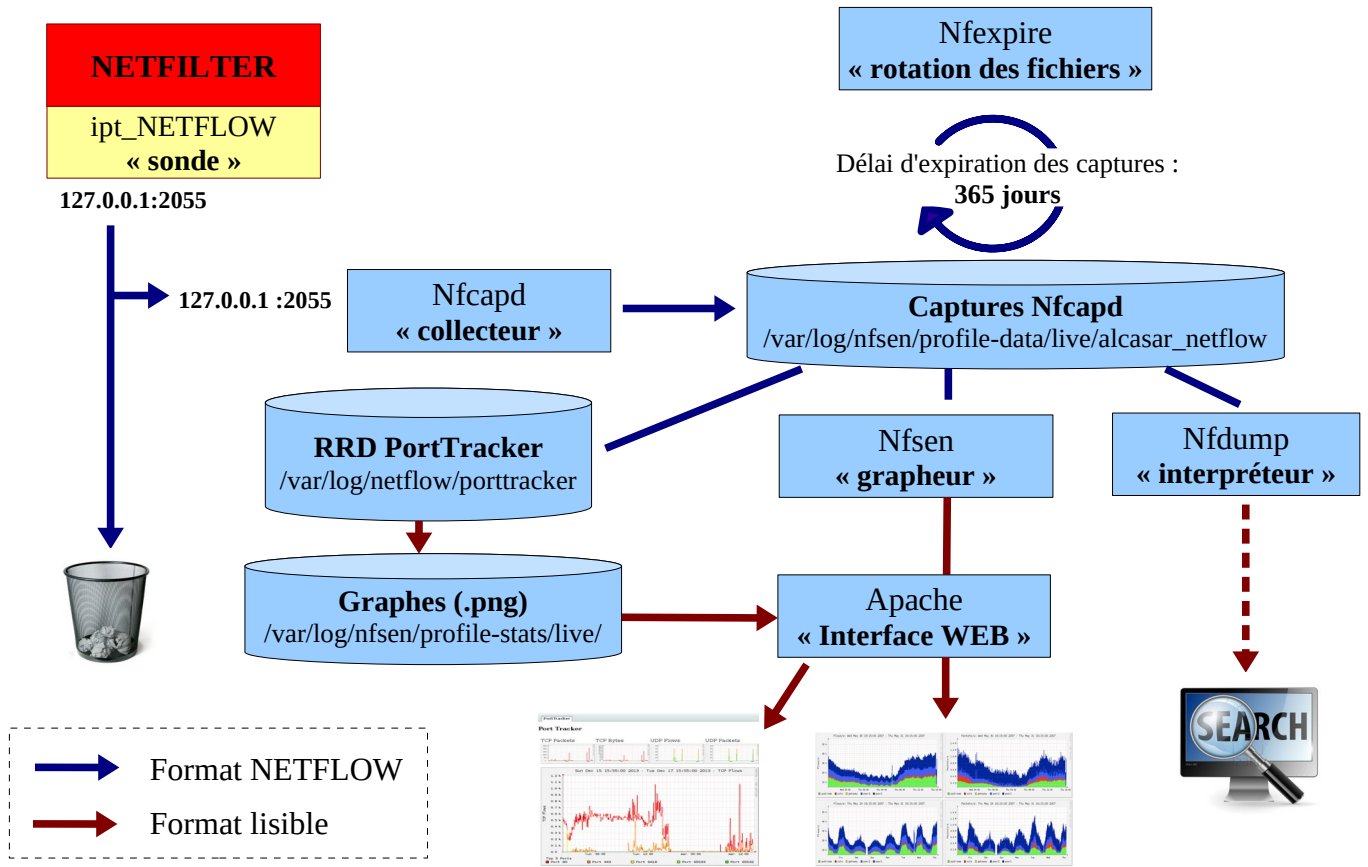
NETFILTER

ipt_NETFLOW
« sonde »

127.0.0.1:2055

127.0.0.1 :2055

Nfcapd
« collecteur »

Nfexpire
« rotation des fichiers »

Délai d'expiration des captures :
365 jours

Captures Nfcapd
/var/log/nfsen/profile-data/live/alcasar_netflow

RRD PortTracker
/var/log/netflow/porttracker

Nfsen
« grapheur »

Nfdump
« interpréteur »

Graphes (.png)
/var/log/nfsen/profile-stats/live/

Apache
« Interface WEB »

Port Tracker

SEARCH

Format NETFLOW

Format lisible